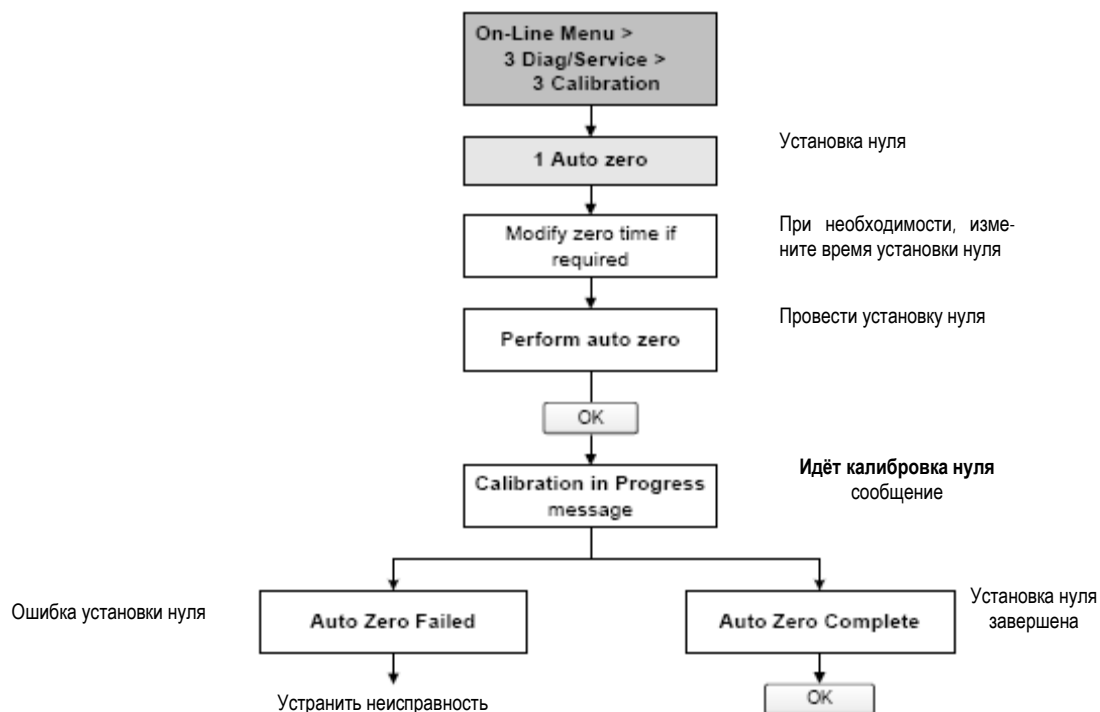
On-Line Menu >
3 Diag/Service >
3 Calibration

1 Auto zero

Установка нуля

Modify zero time if required

При необходимости, измените время установки нуля

Perform auto zero

Провести установку нуля

OK

Calibration in Progress message

**Идёт калибровка нуля** сообщение

Ошибка установки нуля

Auto Zero Failed

Auto Zero Complete

Установка нуля завершена

Устранить неисправность

OK